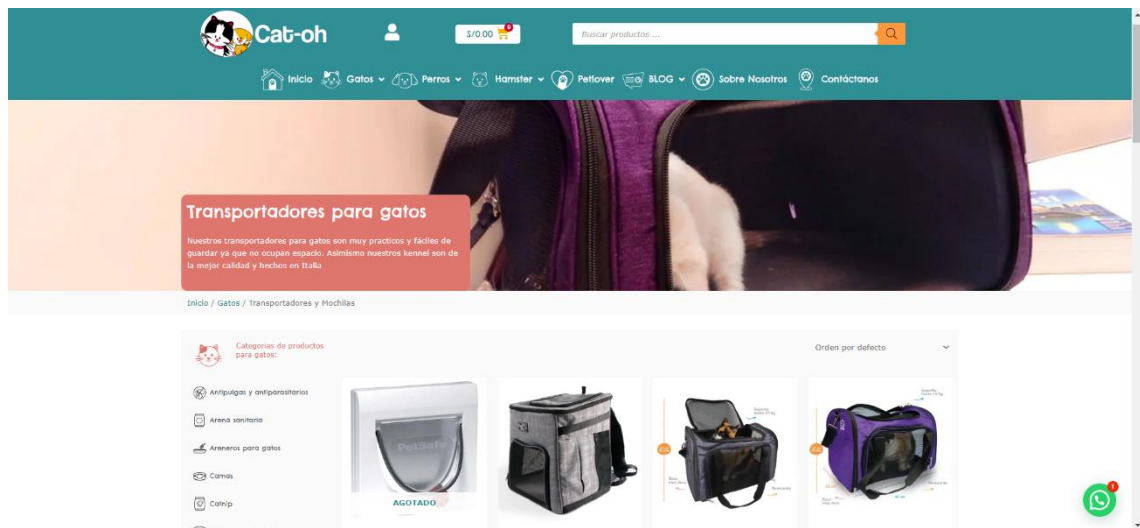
Cat-oh

S/0.00 0

Buscar productos ...

Inicio Gatos Perros Hamster Petlover BLOG Sobre Nosotros Contáctanos

Transportadores para gatos

Nuestros transportadores para gatos son muy practicos y fáciles de guardar ya que no ocupan espacio. Asimismo nuestros kennel son de la mejor calidad y hechos en Italia

Inicio / Gatos / Transportadores y Mochilas

Categorías de productos para gatos:

Orden por defecto

Antipulgas y antiparasitarios

Arena sanitaria

Areneros para gatos

Camas

Catnip

PetSafe

AGOTADO

1